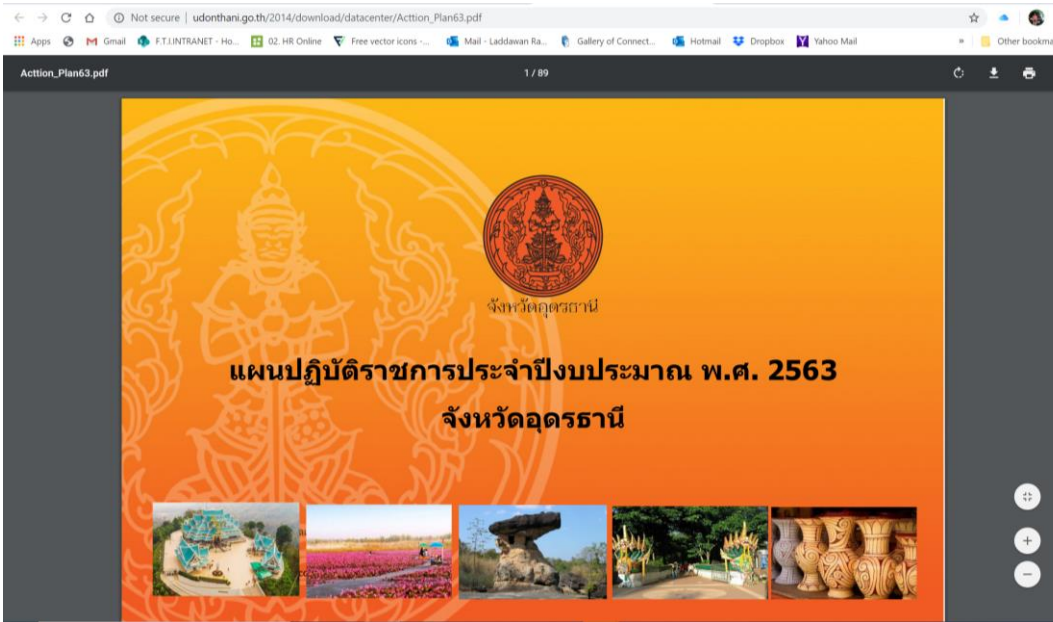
Not secure | udonthani.go.th/2014/download/datacenter/Acttion_Plan63.pdf

Apps Gmail F.T.I.INTRANET - Ho... 02. HR Online Free vector icons -... Mail - Laddawan Ra... Gallery of Connect... Hotmail Dropbox Yahoo Mail » Other bookma

Acttion_Plan63.pdf 1 / 89

จังหวัดอุดรธานี

แผนปฏิบัติราชการประจำปีงบประมาณ พ.ศ. 2563
จังหวัดอุดรธานี